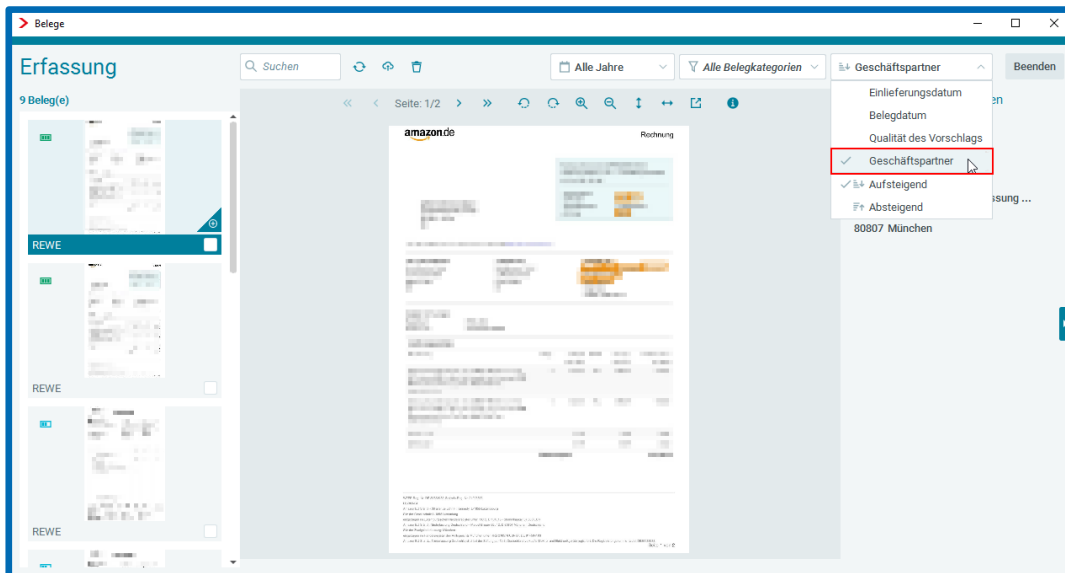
Belege

Erfassung

Suchen

Alle Jahre

Alle Belegkategorien

Geschäftspartner

Beenden

9 Beleg(e)

Seite: 1/2

Einlieferungsdatum
Belegdatum
Qualität des Vorschlags
Geschäftspartner
Aufsteigend
Absteigend

en

ssung ...

80807 München

amazon.de

Rechnung

REWE

REWE

REWE